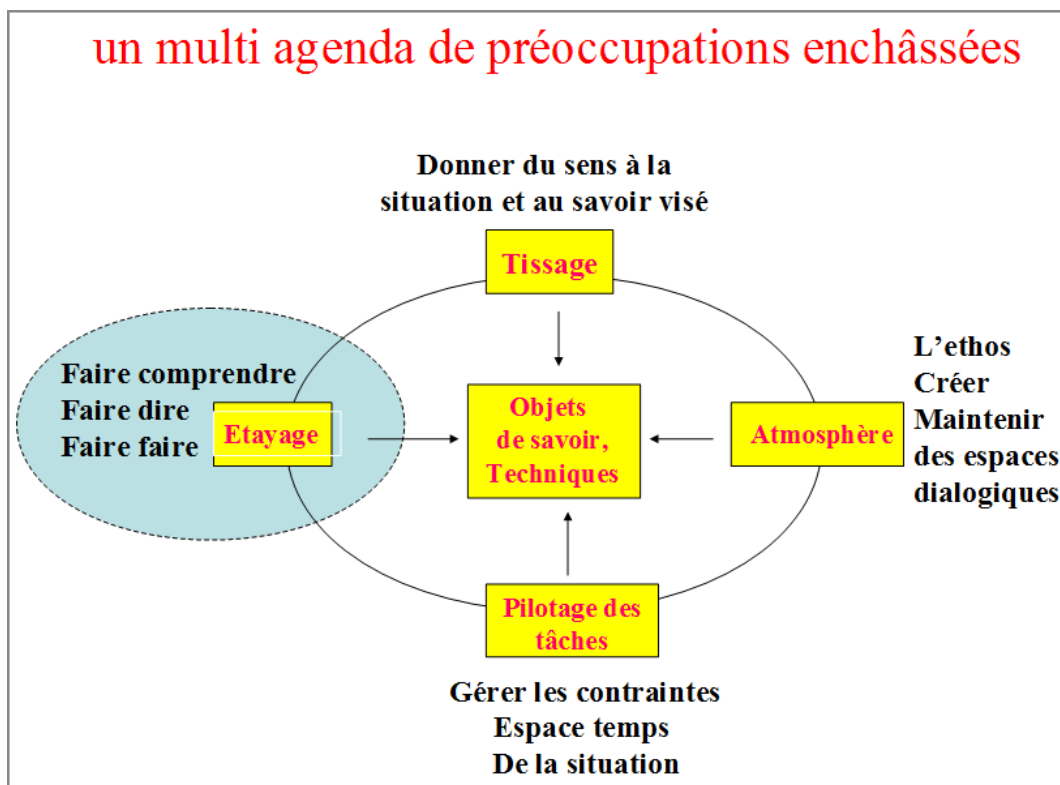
un multi agenda de préoccupations enchâssées

Donner du sens à la situation et au savoir visé

Tissage

Faire comprendre
Faire dire
Faire faire

Etayage

Objets de savoir, Techniques

Atmosphère

L'ethos
Créer
Maintenir
des espaces
dialogiques

Pilotage des tâches

Gérer les contraintes
Espace temps
De la situation